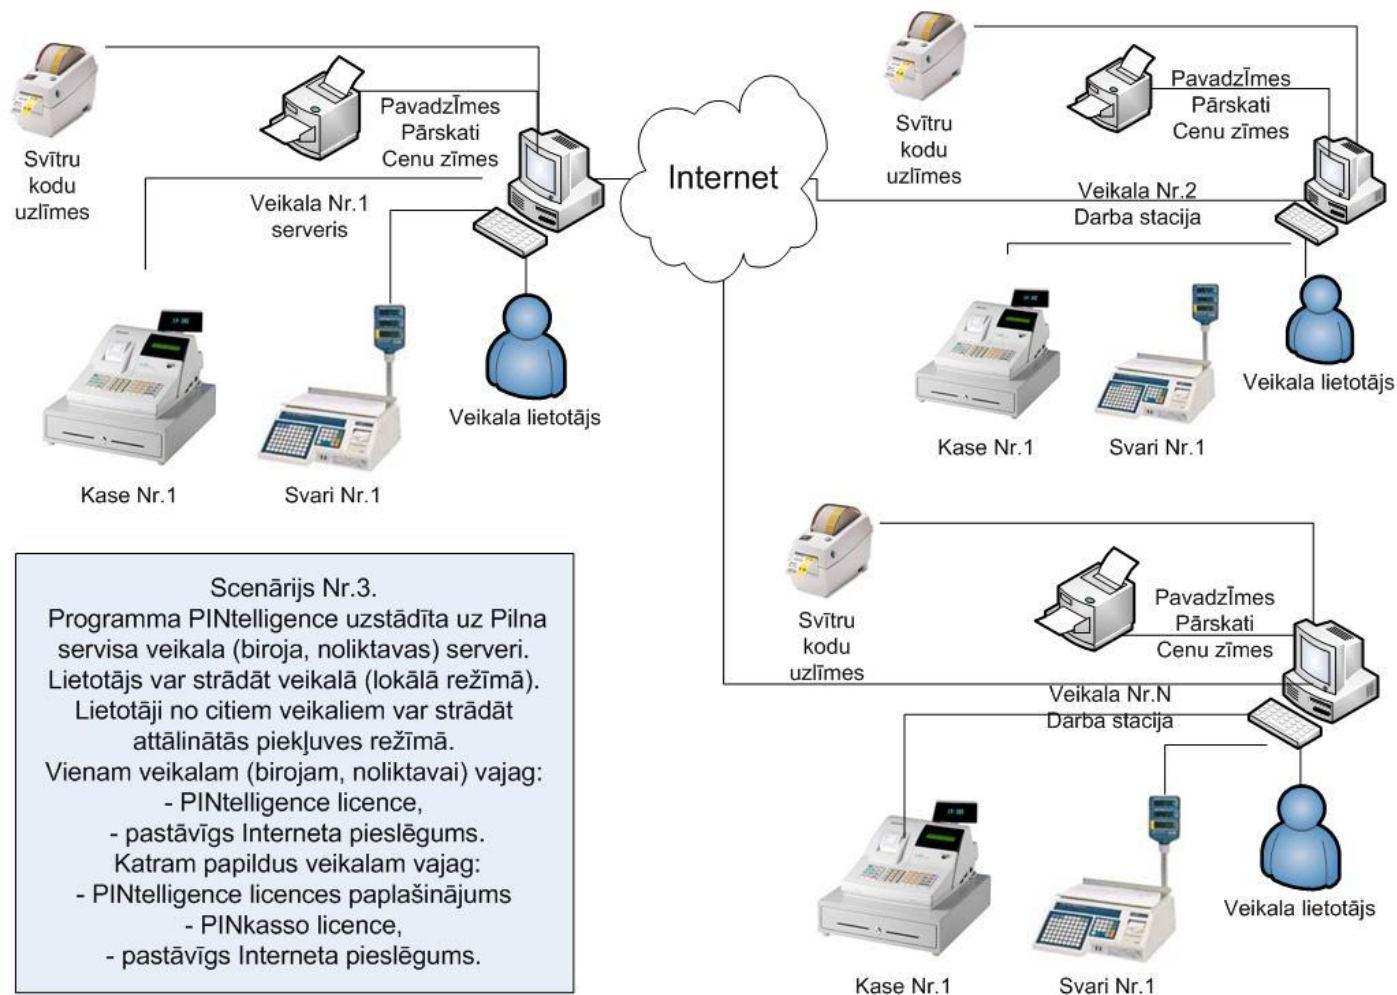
Svītru kodu uzlīmes

Pavadzīmes
Pārskati
Cenu zīmes

Veikala Nr.1 serveris

Internet

Svītru kodu uzlīmes

Pavadzīmes
Pārskati
Cenu zīmes

Veikala Nr.2
Darba stacija

Veikala lietotājs

Kase Nr.1

Svari Nr.1

Veikala lietotājs

Kase Nr.1

Svari Nr.1

Scenārijs Nr.3.
Programma PINtelligence uzstādīta uz Pilna servisa veikala (biroja, noliktavas) serveri.
Lietotājs var strādāt veikalā (lokālā režīmā).
Lietotāji no citiem veikaliem var strādāt attālinātās piekļuves režīmā.
Vienam veikalam (birojam, noliktavai) vajag:
- PINtelligence licence,
- pastāvīgs Interneta pieslēgums.
Katram papildus veikalam vajag:
- PINtelligence licences paplašinājums
- PINkasso licence,
- pastāvīgs Interneta pieslēgums.

Svītru kodu uzlīmes

Pavadzīmes
Pārskati
Cenu zīmes

Veikala Nr.N
Darba stacija

Veikala lietotājs

Kase Nr.1

Svari Nr.1